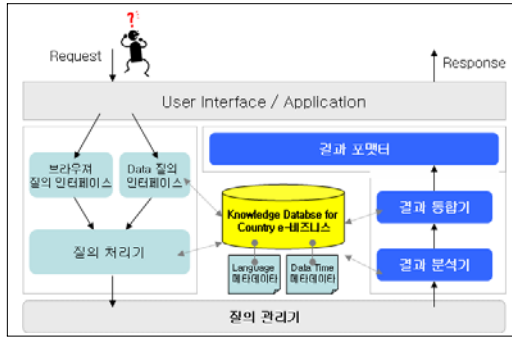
?!

Request

Response

User Interface / Application

브라우저 질의 인터페이스

Data 질의 인터페이스

결과 포맷터

Knowledge Databse for Country e-비즈니스

결과 통합기

질의 처리기

Language 메타데이터

Data Time 메타데이터

결과 분석기

질의 관리기